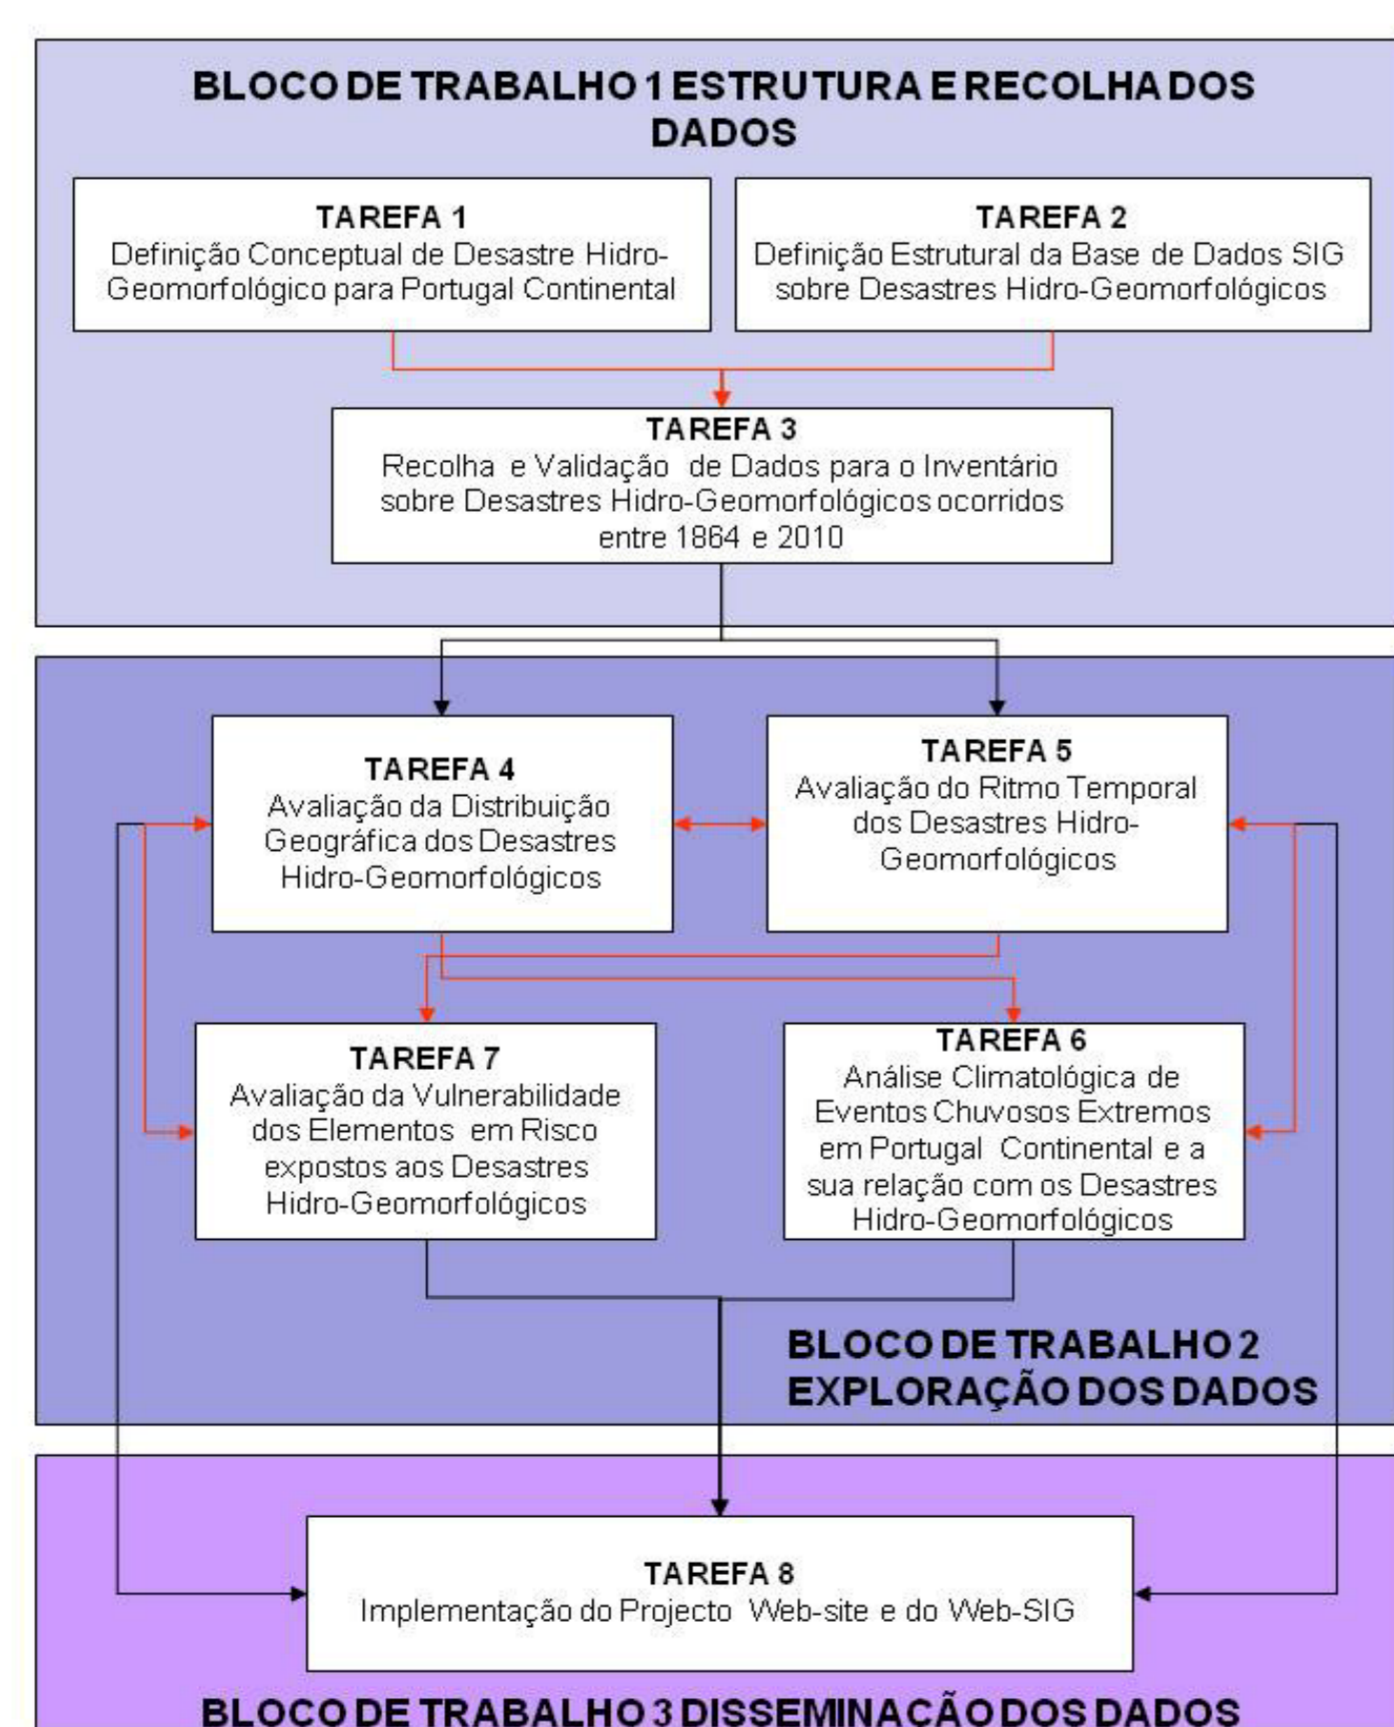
BLOCO DE TRABALHO 1 ESTRUTURA E RECOLHA DOS DADOS

TAREFA 1
Definição Conceptual de Desastre Hidro-Geomorfológico para Portugal Continental

TAREFA 2
Definição Estrutural da Base de Dados SIG sobre Desastres Hidro-Geomorfológicos

TAREFA 3
Recolha e Validação de Dados para o Inventário sobre Desastres Hidro-Geomorfológicos ocorridos entre 1864 e 2010

TAREFA 4
Avaliação da Distribuição Geográfica dos Desastres Hidro-Geomorfológicos

TAREFA 5
Avaliação do Ritmo Temporal dos Desastres Hidro-Geomorfológicos

TAREFA 7
Avaliação da Vulnerabilidade dos Elementos em Risco expostos aos Desastres Hidro-Geomorfológicos

TAREFA 6
Análise Climatológica de Eventos Chuvosos Extremos em Portugal Continental e a sua relação com os Desastres Hidro-Geomorfológicos

BLOCO DE TRABALHO 2 EXPLORAÇÃO DOS DADOS

TAREFA 8
Implementação do Projecto Web-site e do Web-SIG

BLOCO DE TRABALHO 3 DISSEMINAÇÃO DOS DADOS